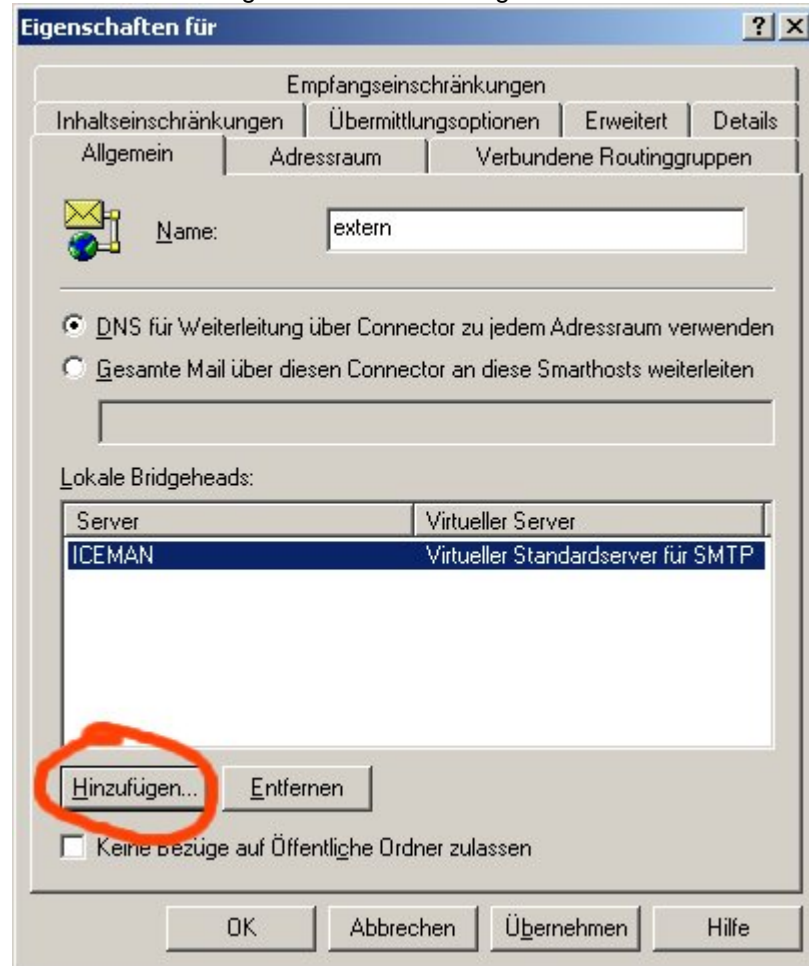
Eigenschaften für

?
X

Empfangseinschränkungen
Inhaltseinschränkungen
Übermittlungsoptionen
Erweitert
Details
Allgemein
Adressraum
Verbundene Routinggruppen

Name: extern

DNS für Weiterleitung über Connector zu jedem Adressraum verwenden
Gesamte Mail über diesen Connector an diese Smarthosts weiterleiten

Lokale Bridgeheads:

| Server | Virtueller Server |
|---|---|
| ICEMAN | Virtueller Standardserver für SMTP |

Hinzufügen...
Entfernen

Keine Bezüge auf Öffentliche Ordner zulassen

OK
Abbrechen
Übernehmen
Hilfe